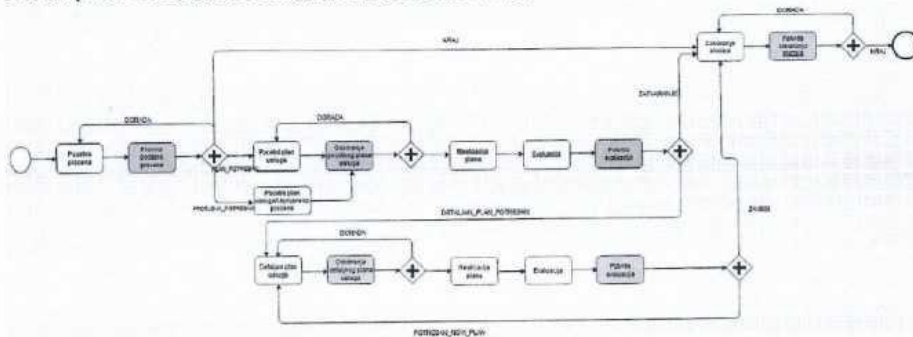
DORADA

KRAJ

Zakladanje stvrdne

Pisanje izvještaja ocjene

KRAJ

DORADA

ZATVARANJE

Početna procjena

Provjera početne procjene

NOVI_POTREBAN

Početni plan usluga

DORADA

Odobravanje početnog plana usluga

Realizacija plana

Evaluacija

Provjera evaluacije

PROSLJEĐ_POTREBAN

Početni plan usluga temeljem procjene

DETALJAN_PLAN_POTREBAN

ZAVRŠI

Detaljni plan usluga

DORADA

Odobravanje detaljnog plana usluga

Realizacija plana

Evaluacija

Provjera evaluacije

POTREBAN_NOVI_PLAN